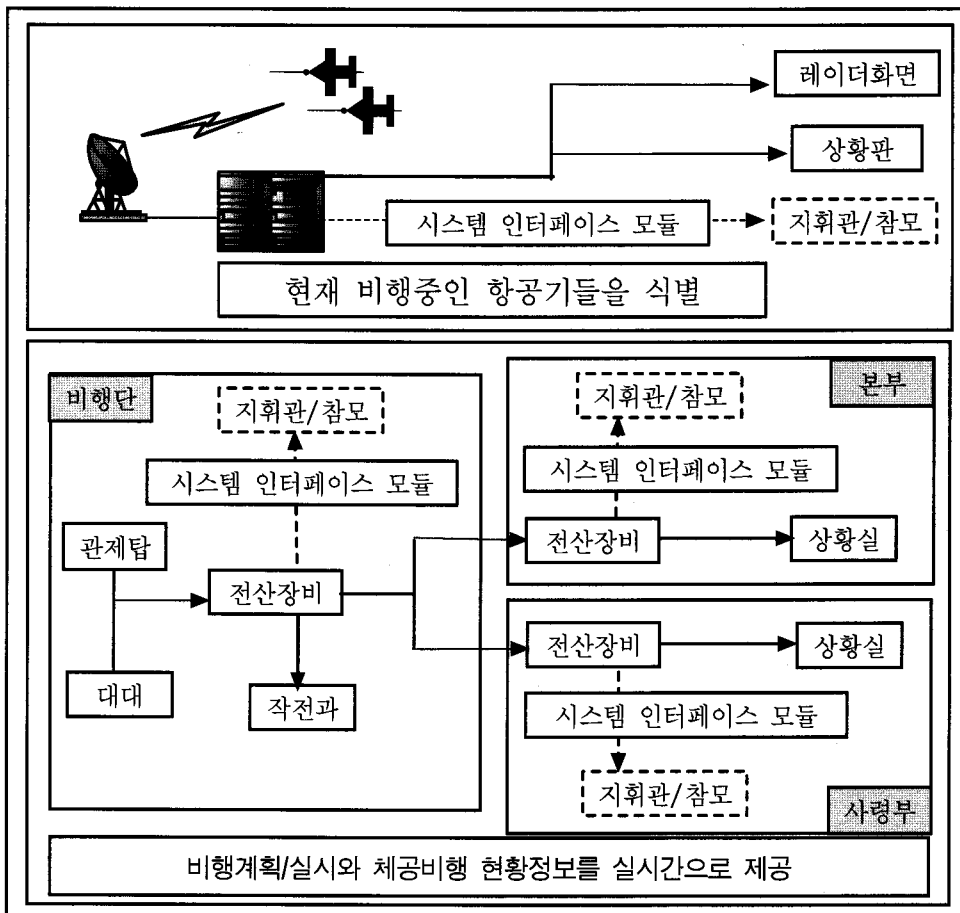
레이더화면

상황판

시스템 인터페이스 모듈

지휘관/참모

현재 비행중인 항공기들을 식별

비행단

지휘관/참모

시스템 인터페이스 모듈

관제탑

전산장비

대대

작전과

본부

지휘관/참모

시스템 인터페이스 모듈

전산장비

상황실

전산장비

상황실

시스템 인터페이스 모듈

지휘관/참모

사령부

비행계획/실시와 체공비행 현황정보를 실시간으로 제공